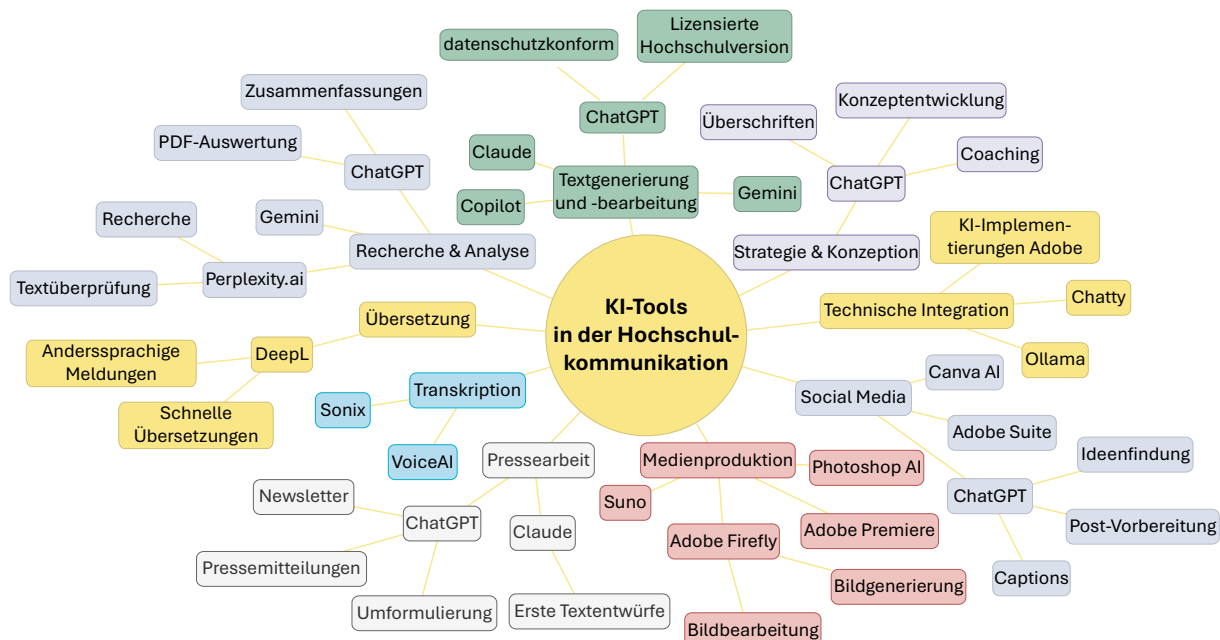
KI-Tools in der Hochschulkommunikation

Textgenerierung und -bearbeitung
ChatGPT
datenschutzkonform
Lizensierte Hochschulversion
Claude
Copilot
Gemini

Recherche & Analyse
ChatGPT
Zusammenfassungen
PDF-Auswertung
Gemini
Perplexity.ai
Recherche
Textüberprüfung

Strategie & Konzeption
ChatGPT
Überschriften
Konzeptentwicklung
Coaching

Technische Integration
KI-Implementierungen Adobe
Chatty
Ollama

Übersetzung
DeepL
Anderssprachige Meldungen
Schnelle Übersetzungen

Transkription
Sonix
VoiceAI

Social Media
Canva AI
Adobe Suite
ChatGPT
Ideenfindung
Post-Vorbereitung
Captions

Pressearbeit
ChatGPT
Newsletter
Pressemitteilungen
Umformulierung
Claude
Erste Textentwürfe

Medienproduktion
Photoshop AI
Suno
Adobe Premiere
Adobe Firefly
Bildgenerierung
Bildbearbeitung